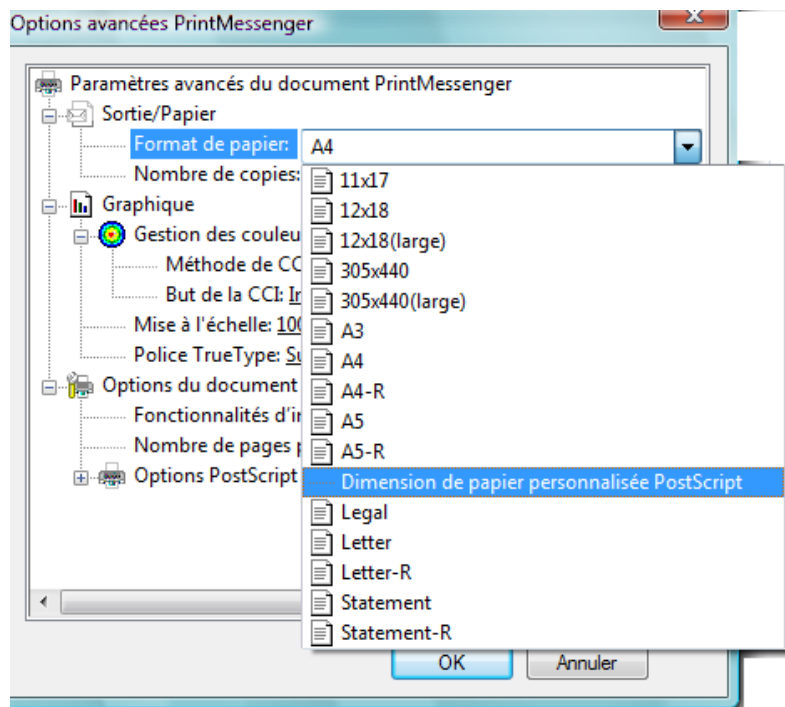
Options avancées PrintMessenger

Paramètres avancés du document PrintMessenger
Sortie/Papier
Format de papier: A4
Nombre de copies:
Graphique
Gestion des couleu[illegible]
Méthode de CC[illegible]
But de la CCI: Ir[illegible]
Mise à l'échelle: 10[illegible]
Police TrueType: Su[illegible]
Options du document
Fonctionnalités d'i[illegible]
Nombre de pages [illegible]
Options PostScript

11x17
12x18
12x18(large)
305x440
305x440(large)
A3
A4
A4-R
A5
A5-R
Dimension de papier personnalisée PostScript
Legal
Letter
Letter-R
Statement
Statement-R

OK
Annuler